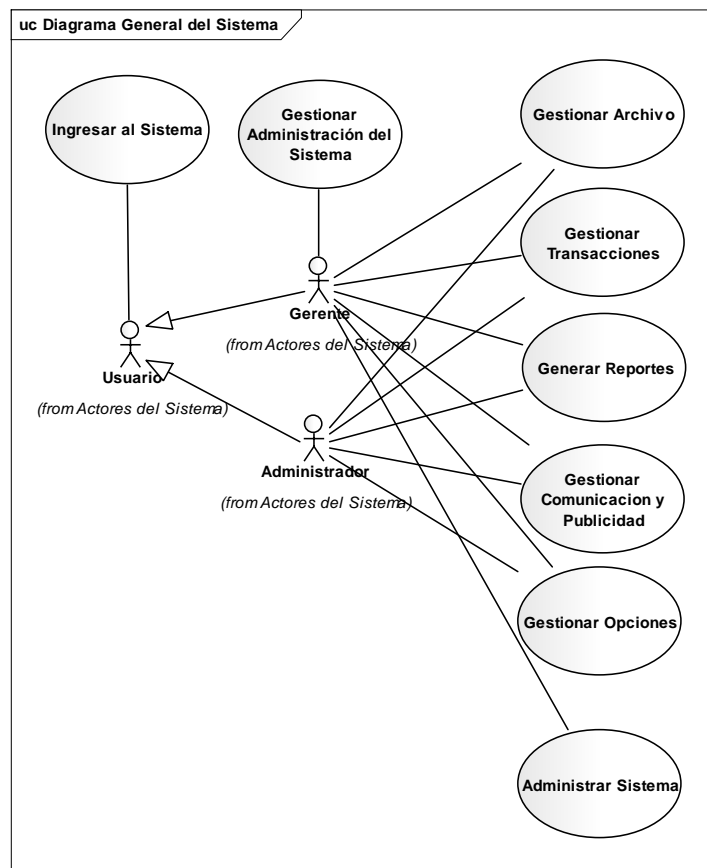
uc Diagrama General del Sistema

Ingresar al Sistema

Gestionar Administración del Sistema

Gestionar Archivo

Gestionar Transacciones

Gerente

(from Actores del Sistema)

Usuario

(from Actores del Sistema)

Generar Reportes

Administrador

(from Actores del Sistema)

Gestionar Comunicacion y Publicidad

Gestionar Opciones

Administrar Sistema